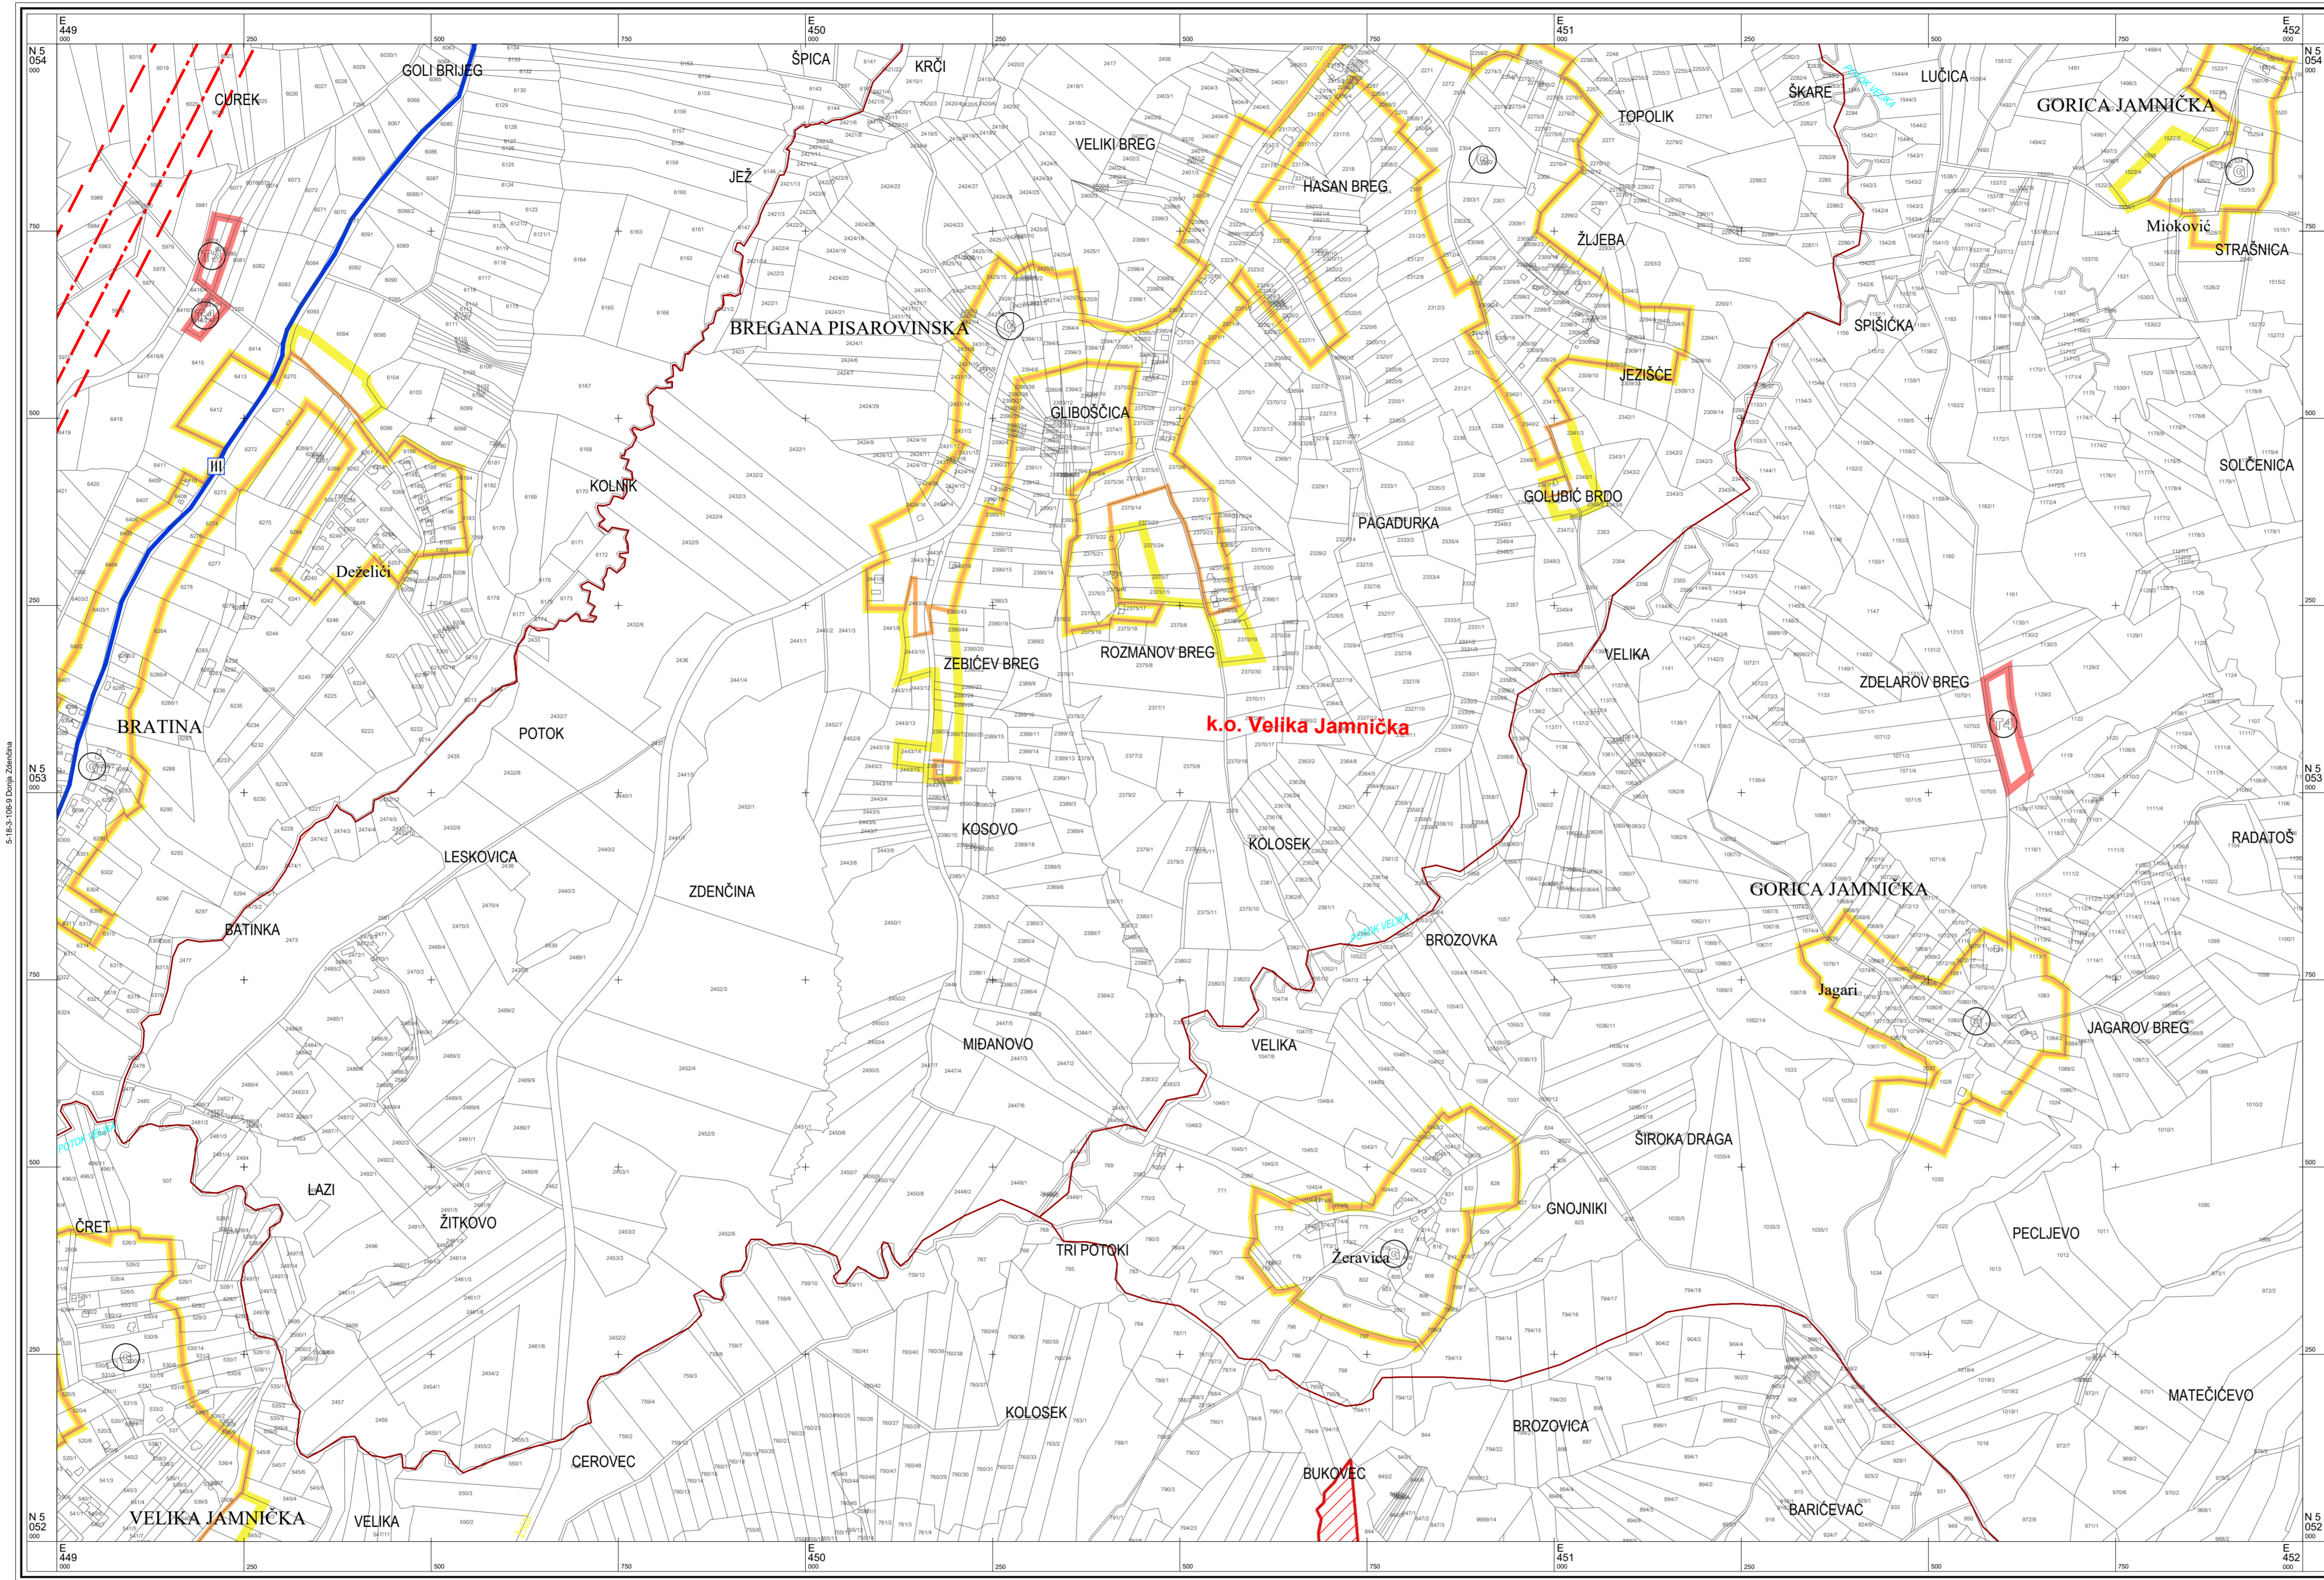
E 449 000
250
500
750
E 450 000
250
500
750
E 451 000
250
500
750
E 452 000

N 5 054 000
750
500
250
N 5 053 000
750
500
250
N 5 052 000

5-18-3-106-9 Donja Zdenčina

GOLI BRIJEG
CUREK
ŠPICA
KRČI
JEŽ
VELIKI BREG
HASAN BREG
TOPOLIK
ŠKARE
LUČICA
GORICA JAMNIČKA
Mioković
STRAŠNICA
ŽLJEBA
SPIŠIĆKA
BREGANA PISAROVINSKA
JEZIŠĆE
GLIBOŠĆICA
GOLUBIĆ BRDO
SOLČENICA
KOLNIK
PAGADURKA
Deželići
BRATINA
ZEBIĆEV BREG
ROZMANOV BREG
VELIKA
ZDELAROV BREG
POTOK
k.o. Velika Jamnička
KOSOVO
KOLOSEK
RADATOŠ
LESKOVICA
ZDENČINA
GORICA JAMNIČKA
BATINKA
BROZOVKA
Jagari
JAGAROV BREG
MIĐANOVO
VELIKA
ŠIROKA DRAGA
LAZI
ŽITKOVO
GNOJNIKI
ČRET
TRI POTOKI
Žeravica
PECLJEVO
KOLOSEK
BROZOVICA
MATEČIĆEVO
CEROVEC
BUKOVEC
BARIĆEVAC
VELIKA JAMNIČKA
VELIKA
POTOK VELIKA
III